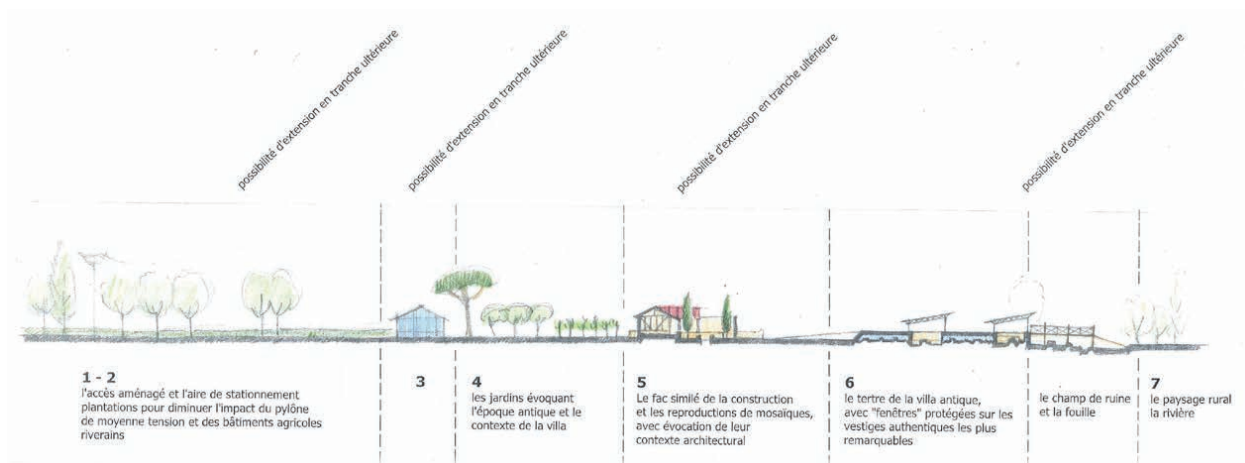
possibilité d'extension en tranche ultérieure

possibilité d'extension en tranche ultérieure

possibilité d'extension en tranche ultérieure

possibilité d'extension en tranche ultérieure

1 - 2
l'accès aménagé et l'aire de stationnement plantations pour diminuer l'impact du pylône de moyenne tension et des bâtiments agricoles riverains

3

4
les jardins évoquant l'époque antique et le contexte de la villa

5
Le fac similé de la construction et les reproductions de mosaiques, avec évocation de leur contexte architectural

6
le tertre de la villa antique, avec "fenêtres" protégées sur les vestiges authentiques les plus remarquables

le champ de ruine et la fouille

7
le paysage rural la rivière